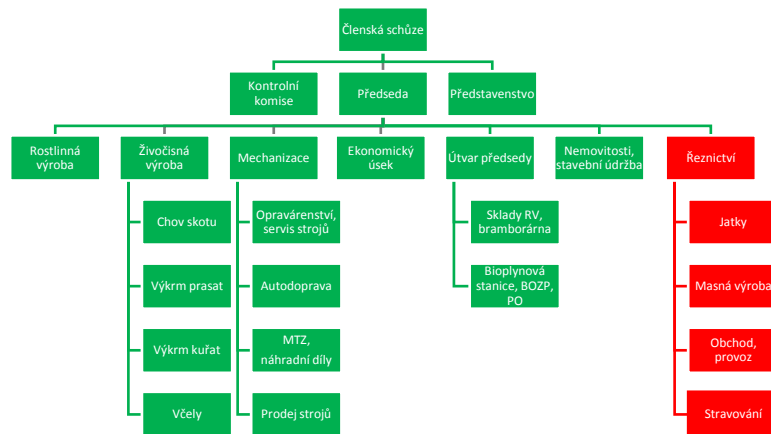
Členská schůze

Kontrolní komise

Předseda

Představenstvo

Rostlinná výroba

Živočisná výroba

Chov skotu

Výkrm prasat

Výkrm kuřat

Včely

Mechanizace

Opravárenství, servis strojů

Autodoprava

MTZ, náhradní díly

Prodej strojů

Ekonomický úsek

Útvar předsedy

Sklady RV, bramborárna

Bioplynová stanice, BOZP, PO

Nemovitosti, stavební údržba

Řeznictví

Jatky

Masná výroba

Obchod, provoz

Stravování